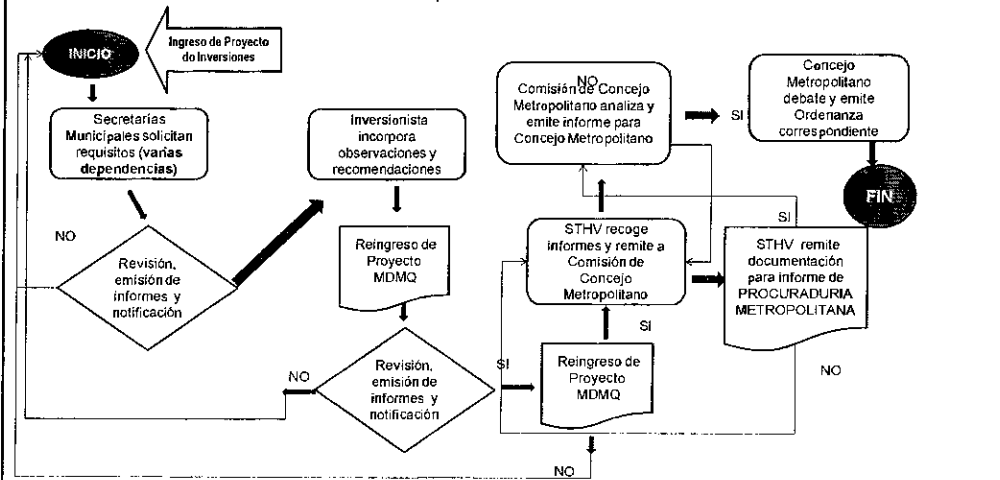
INICIO

Ingreso de Proyecto de Inversiones

Secretarías Municipales solicitan requisitos (varias dependencias)

NO

Revisión, emisión de informes y notificación

Inversionista incorpora observaciones y recomendaciones

Reingreso de Proyecto MDMQ

Revisión, emisión de informes y notificación

NO

SI

Reingreso de Proyecto MDMQ

SI

STHV recoge informes y remite a Comisión de Concejo Metropolitano

NO

Comisión de Concejo Metropolitano analiza y emite informe para Concejo Metropolitano

SI

Concejo Metropolitano debate y emite Ordenanza correspondiente

FIN

SI

STHV remite documentación para informe de PROCURADURIA METROPOLITANA

NO

NO